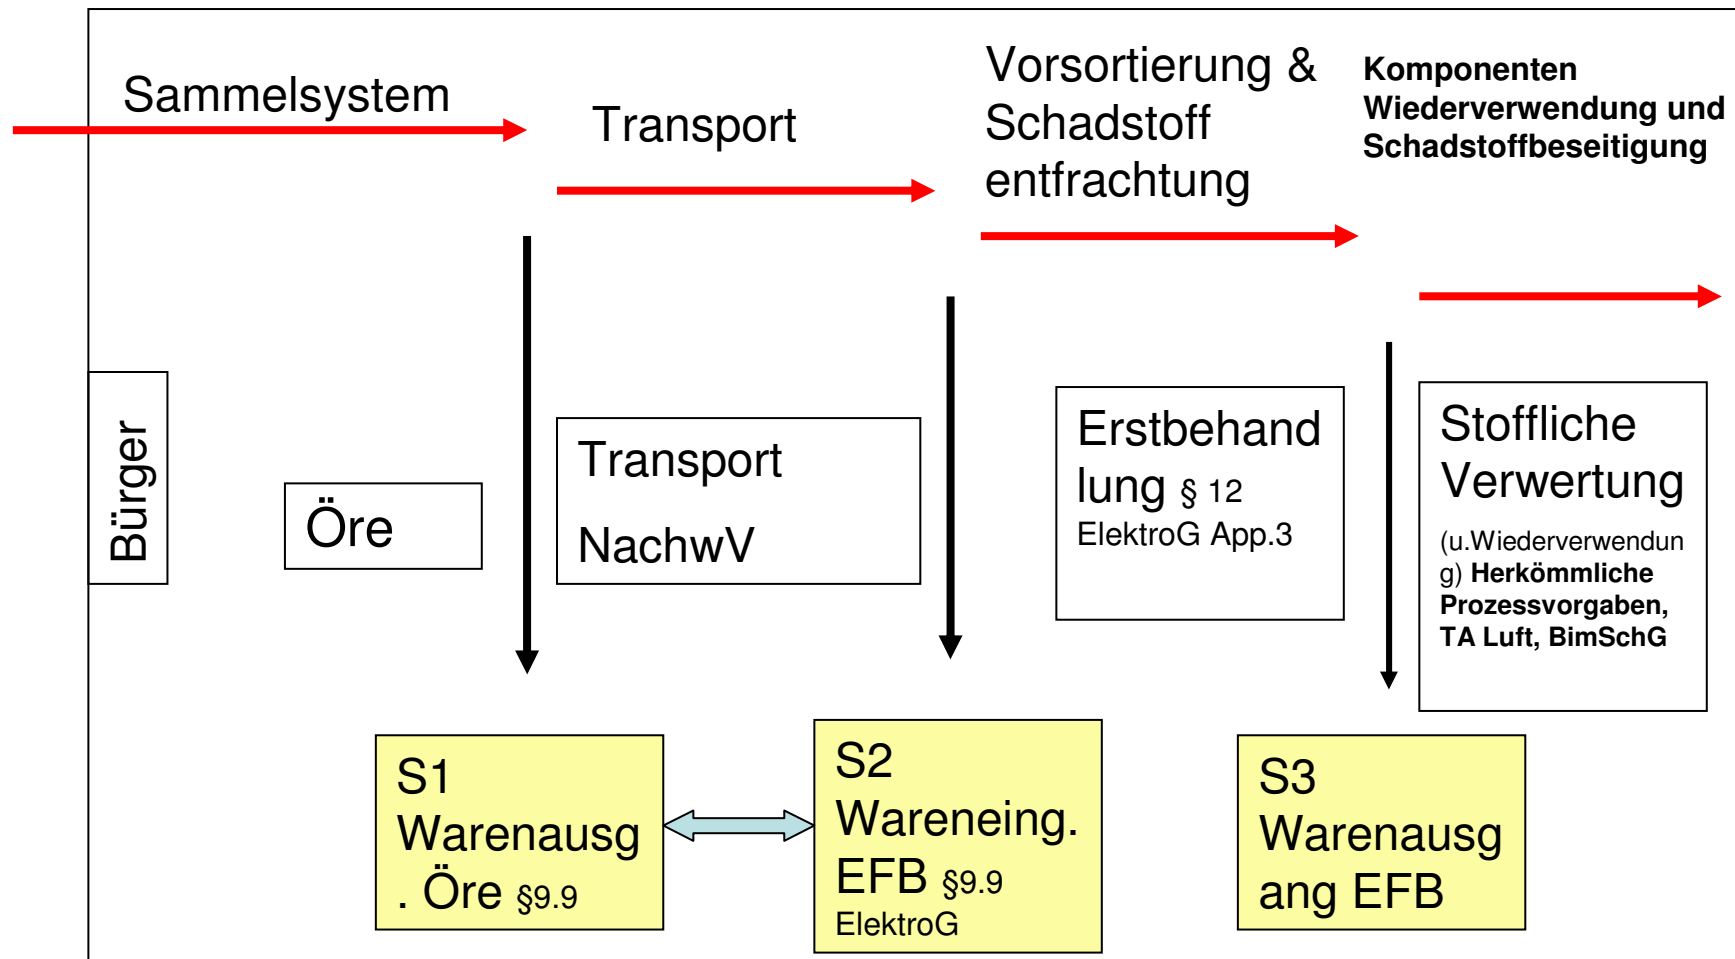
Sammelsystem

Transport

Vorsortierung & Schadstoff entfrachtung

Komponenten Wiederverwendung und Schadstoffbeseitigung

Bürger

Öre

Transport

NachwV

Erstbehandlung § 12 ElektroG App.3

Stoffliche Verwertung

(u.Wiederverwendung) Herkömmliche Prozessvorgaben, TA Luft, BimSchG

S1 Warenausg. Öre §9.9

S2 Wareneing. EFB §9.9 ElektroG

S3 Warenausgang EFB